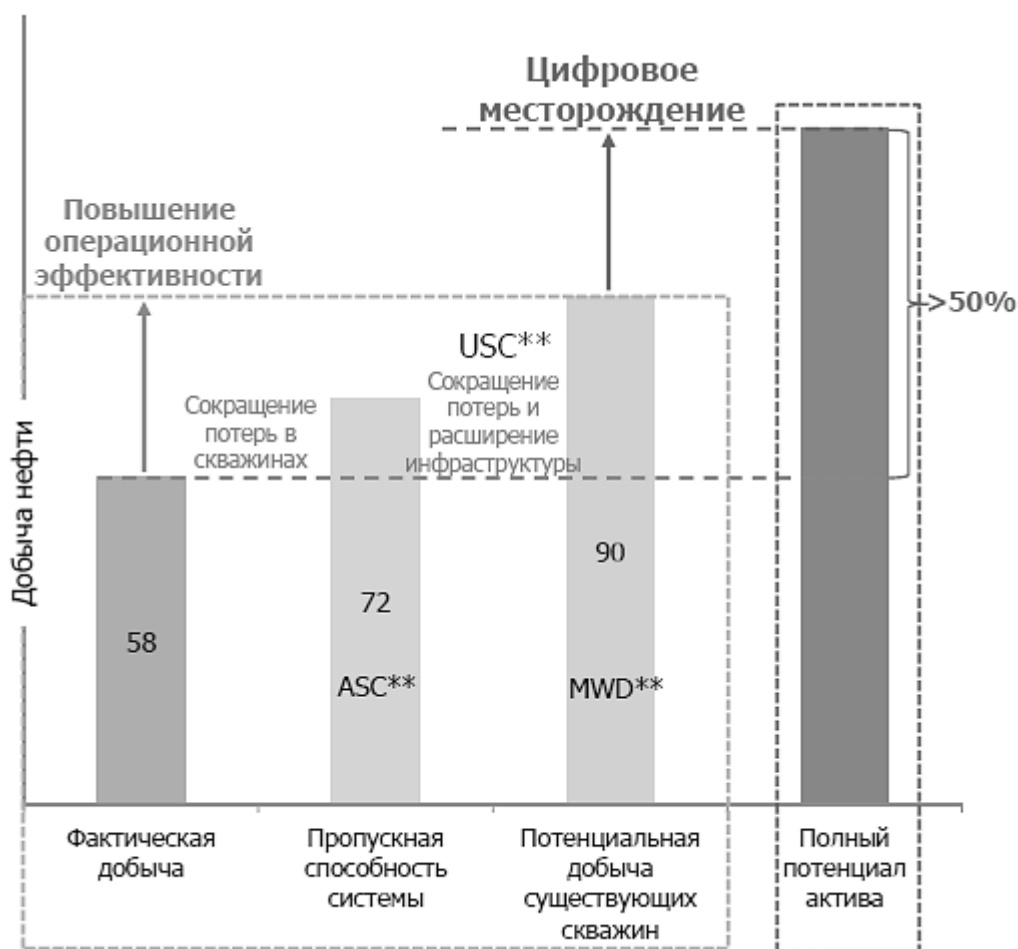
Цифровое месторождение

Повышение операционной эффективности

>50%

USC**

Сокращение потерь и расширение инфраструктуры

Сокращение потерь в скважинах

Добыча нефти

90

72

58

ASC**

MWD**

Фактическая добыча

Пропускная способность системы

Потенциальная добыча существующих скважин

Полный потенциал актива